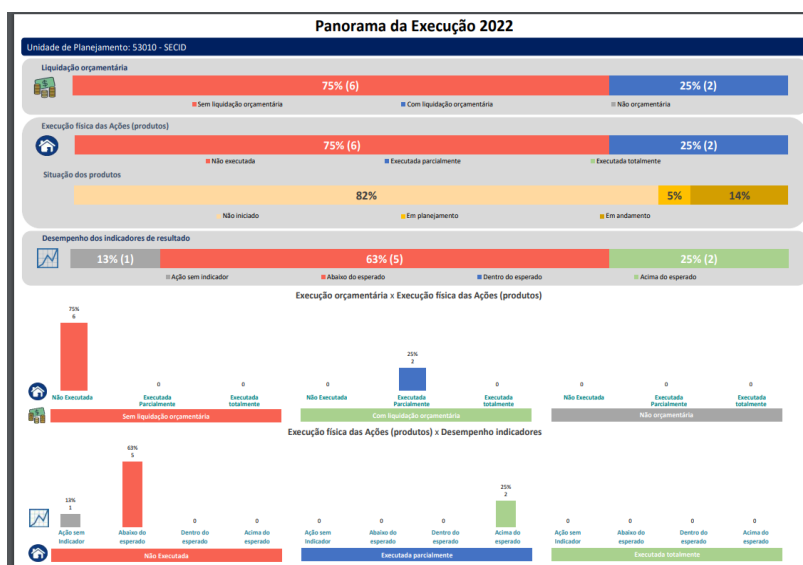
Panorama da Execução 2022

Unidade de Planejamento: 53010 - SECID

Liquidação orçamentária

75% (6)
25% (2)

Sem liquidação orçamentária
Com liquidação orçamentária
Não orçamentária

Execução física das Ações (produtos)

75% (6)
25% (2)

Não executada
Executada parcialmente
Executada totalmente

Situação dos produtos

82%
5%
14%

Não iniciado
Em planejamento
Em andamento

Desempenho dos indicadores de resultado

13% (1)
63% (5)
25% (2)

Ação sem indicador
Abaixo do esperado
Dentro do esperado
Acima do esperado

Execução orçamentária x Execução física das Ações (produtos)

75%
6
Não Executada
0
Executada Parcialmente
0
Executada totalmente
Sem liquidação orçamentária

0
Não Executada
25%
2
Executada Parcialmente
0
Executada totalmente
Com liquidação orçamentária

0
Não Executada
0
Executada Parcialmente
0
Executada totalmente
Não orçamentária

Execução física das Ações (produtos) x Desempenho indicadores

13%
1
Ação sem Indicador
63%
5
Abaixo do esperado
0
Dentro do esperado
0
Acima do esperado
Não Executada

0
Ação sem indicador
0
Abaixo do esperado
0
Dentro do esperado
25%
2
Acima do esperado
Executada parcialmente

0
Ação sem Indicador
0
Abaixo do esperado
0
Dentro do esperado
0
Acima do esperado
Executada totalmente